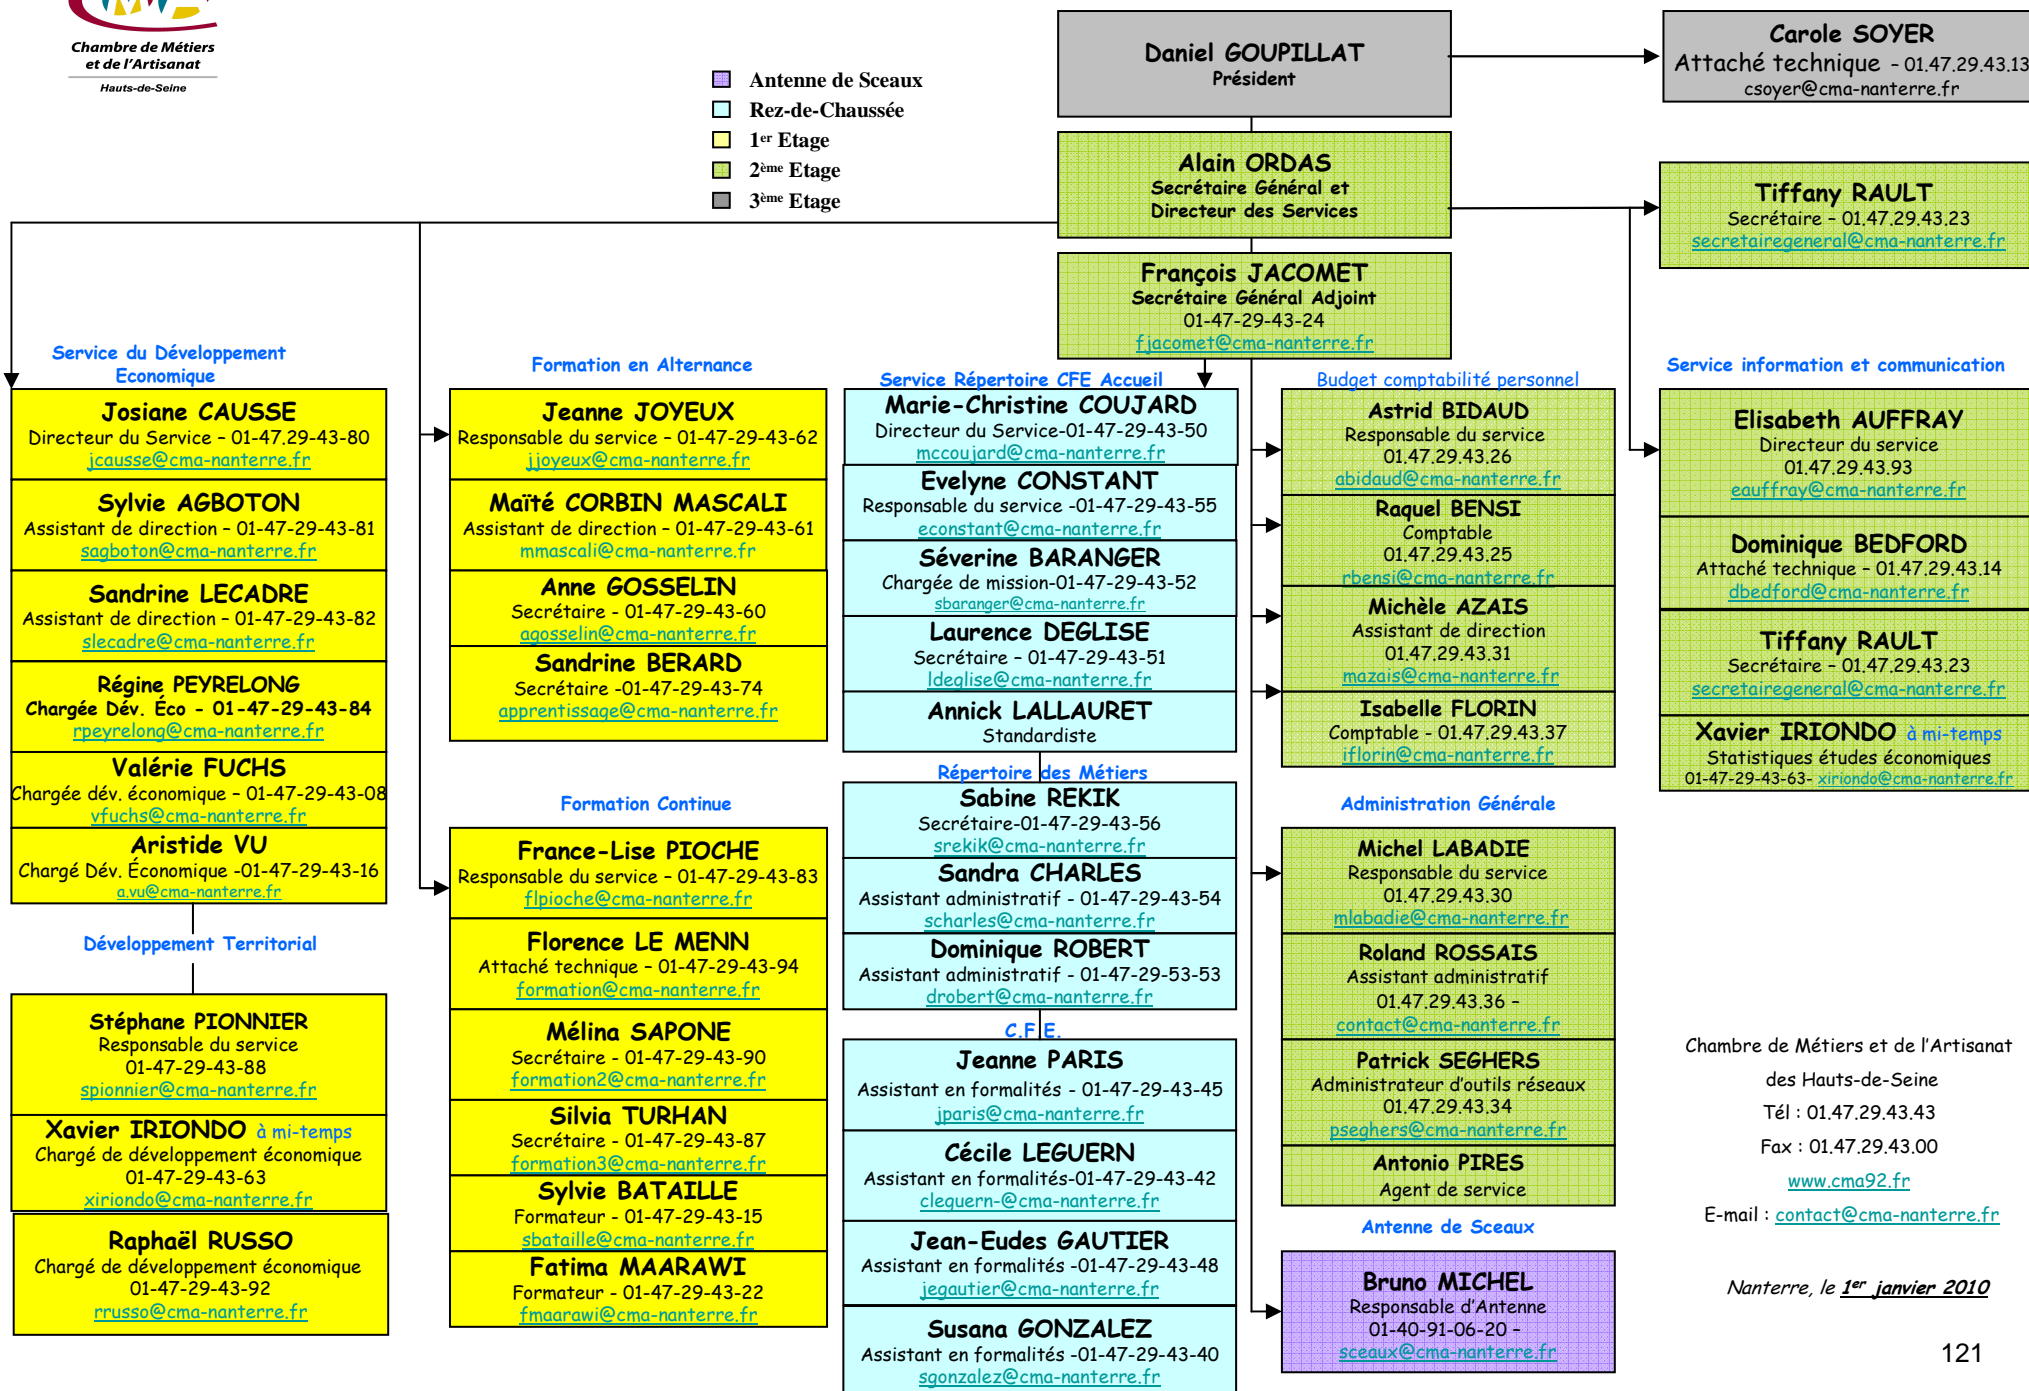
Chambre de Métiers et de l'Artisanat
Hauts-de-Seine

Antenne de Sceaux
Rez-de-Chaussée
1er Etage
2ème Etage
3ème Etage

Daniel GOUPILLAT
Président

Carole SOYER
Attaché technique - 01.47.29.43.13
csoyer@cma-nanterre.fr

Alain ORDAS
Secrétaire Général et Directeur des Services

Tiffany RAULT
Secrétaire - 01.47.29.43.23
secretairegeneral@cma-nanterre.fr

François JACOMET
Secrétaire Général Adjoint
01-47-29-43-24
fjacomet@cma-nanterre.fr

Service du Développement Economique

Josiane CAUSSE
Directeur du Service - 01-47.29-43-80
jcausse@cma-nanterre.fr

Sylvie AGBOTON
Assistant de direction - 01-47-29-43-81
sagboton@cma-nanterre.fr

Sandrine LECADRE
Assistant de direction - 01-47-29-43-82
slecadre@cma-nanterre.fr

Régine PEYRELONG
Chargée Dév. Éco - 01-47-29-43-84
rpeyrelong@cma-nanterre.fr

Valérie FUCHS
Chargée dév. économique - 01-47-29-43-08
vfuchs@cma-nanterre.fr

Aristide VU
Chargé Dév. Économique -01-47-29-43-16
a.vu@cma-nanterre.fr

Développement Territorial

Stéphane PIONNIER
Responsable du service
01-47-29-43-88
spionnier@cma-nanterre.fr

Xavier IRIONDO à mi-temps
Chargé de développement économique
01-47-29-43-63
xiriondo@cma-nanterre.fr

Raphaël RUSSO
Chargé de développement économique
01-47-29-43-92
rrusso@cma-nanterre.fr

Formation en Alternance

Jeanne JOYEUX
Responsable du service - 01-47-29-43-62
jjoyeux@cma-nanterre.fr

Maïté CORBIN MASCALI
Assistant de direction - 01-47-29-43-61
mmascali@cma-nanterre.fr

Anne GOSSELIN
Secrétaire - 01-47-29-43-60
agosselin@cma-nanterre.fr

Sandrine BERARD
Secrétaire -01-47-29-43-74
apprentissage@cma-nanterre.fr

Formation Continue

France-Lise PIOCHE
Responsable du service - 01-47-29-43-83
flpioche@cma-nanterre.fr

Florence LE MENN
Attaché technique - 01-47-29-43-94
formation@cma-nanterre.fr

Mélina SAPONE
Secrétaire - 01-47-29-43-90
formation2@cma-nanterre.fr

Silvia TURHAN
Secrétaire - 01-47-29-43-87
formation3@cma-nanterre.fr

Sylvie BATAILLE
Formateur - 01-47-29-43-15
sbataille@cma-nanterre.fr

Fatima MAARAWI
Formateur - 01-47-29-43-22
fmaarawi@cma-nanterre.fr

Service Répertoire CFE Accueil

Marie-Christine COUJARD
Directeur du Service-01-47-29-43-50
mccoujard@cma-nanterre.fr

Evelyne CONSTANT
Responsable du service -01-47-29-43-55
econstant@cma-nanterre.fr

Séverine BARANGER
Chargée de mission-01-47-29-43-52
sbaranger@cma-nanterre.fr

Laurence DEGLISE
Secrétaire - 01-47-29-43-51
ldeglise@cma-nanterre.fr

Annick LALLAURET
Standardiste

Répertoire des Métiers

Sabine REKIK
Secrétaire-01-47-29-43-56
srekik@cma-nanterre.fr

Sandra CHARLES
Assistant administratif - 01-47-29-43-54
scharles@cma-nanterre.fr

Dominique ROBERT
Assistant administratif - 01-47-29-53-53
drobert@cma-nanterre.fr

C.F.E.

Jeanne PARIS
Assistant en formalités - 01-47-29-43-45
jparis@cma-nanterre.fr

Cécile LEGUERN
Assistant en formalités-01-47-29-43-42
cleguern-@cma-nanterre.fr

Jean-Eudes GAUTIER
Assistant en formalités -01-47-29-43-48
jegautier@cma-nanterre.fr

Susana GONZALEZ
Assistant en formalités -01-47-29-43-40
sgonzalez@cma-nanterre.fr

Budget comptabilité personnel

Astrid BIDAUD
Responsable du service
01.47.29.43.26
abidaud@cma-nanterre.fr

Raquel BENSI
Comptable
01.47.29.43.25
rbensi@cma-nanterre.fr

Michèle AZAIS
Assistant de direction
01.47.29.43.31
mazais@cma-nanterre.fr

Isabelle FLORIN
Comptable - 01.47.29.43.37
iflorin@cma-nanterre.fr

Administration Générale

Michel LABADIE
Responsable du service
01.47.29.43.30
mlabadie@cma-nanterre.fr

Roland ROSSAIS
Assistant administratif
01.47.29.43.36 -
contact@cma-nanterre.fr

Patrick SEGHERS
Administrateur d'outils réseaux
01.47.29.43.34
pseghers@cma-nanterre.fr

Antonio PIRES
Agent de service

Antenne de Sceaux

Bruno MICHEL
Responsable d'Antenne
01-40-91-06-20 -
sceaux@cma-nanterre.fr

Service information et communication

Elisabeth AUFFRAY
Directeur du service
01.47.29.43.93
eauffray@cma-nanterre.fr

Dominique BEDFORD
Attaché technique - 01.47.29.43.14
dbedford@cma-nanterre.fr

Tiffany RAULT
Secrétaire - 01.47.29.43.23
secretairegeneral@cma-nanterre.fr

Xavier IRIONDO à mi-temps
Statistiques études économiques
01-47-29-43-63- xiriondo@cma-nanterre.fr

Chambre de Métiers et de l'Artisanat
des Hauts-de-Seine
Tél : 01.47.29.43.43
Fax : 01.47.29.43.00
www.cma92.fr
E-mail : contact@cma-nanterre.fr

Nanterre, le 1er janvier 2010

121